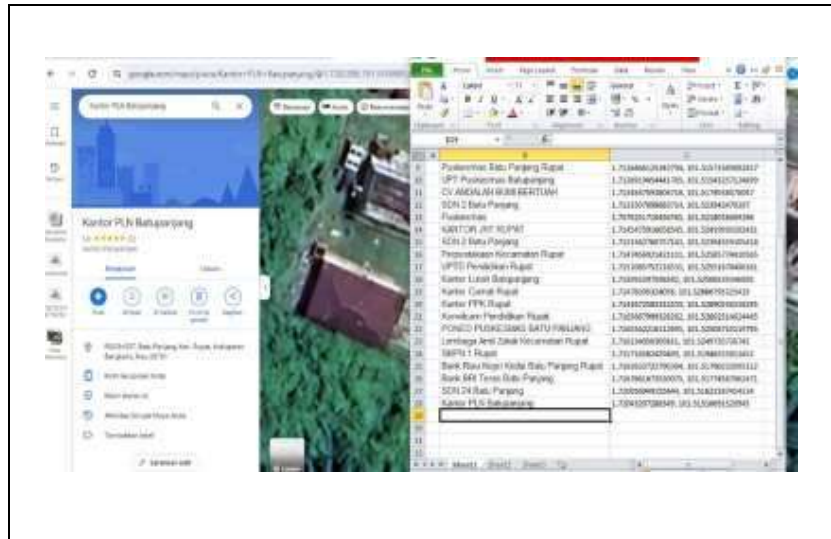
Kantor PLN Batupanjang

Kantor PLN Batupanjang

| | A | B |
|---|---|---|
| 9 | Puskesmas Batu Panjang Rupat | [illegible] |
| 10 | UPT Puskesmas Batupanjang | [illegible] |
| 11 | CV ANDALAN BUMI BERTUAH | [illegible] |
| 12 | SDN 2 Batu Panjang | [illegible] |
| 13 | Puskesmas | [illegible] |
| 14 | KANTOR JKT RUPAT | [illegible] |
| 15 | SDN 2 Batu Panjang | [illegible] |
| 16 | Perpustakaan Kecamatan Rupat | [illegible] |
| 17 | UPTD Pendidikan Rupat | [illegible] |
| 18 | Kantor Lurah Batupanjang | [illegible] |
| 19 | Kantor Camat Rupat | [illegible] |
| 20 | Kantor PPK Rupat | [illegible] |
| 21 | Koordinator Pendidikan Rupat | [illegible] |
| 22 | PONED PUSKESMAS BATU PANJANG | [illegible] |
| 23 | Lembaga Amil Zakat Kecamatan Rupat | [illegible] |
| 24 | SMPN 1 Rupat | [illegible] |
| 25 | Bank Riau Kepri Kedai Batu Panjang Rupat | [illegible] |
| 26 | Bank BRI Teras Batu Panjang | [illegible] |
| 27 | SDN 24 Batu Panjang | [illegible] |
| 28 | Kantor PLN Batupanjang | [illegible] |

Sheet1 Sheet2 Sheet3